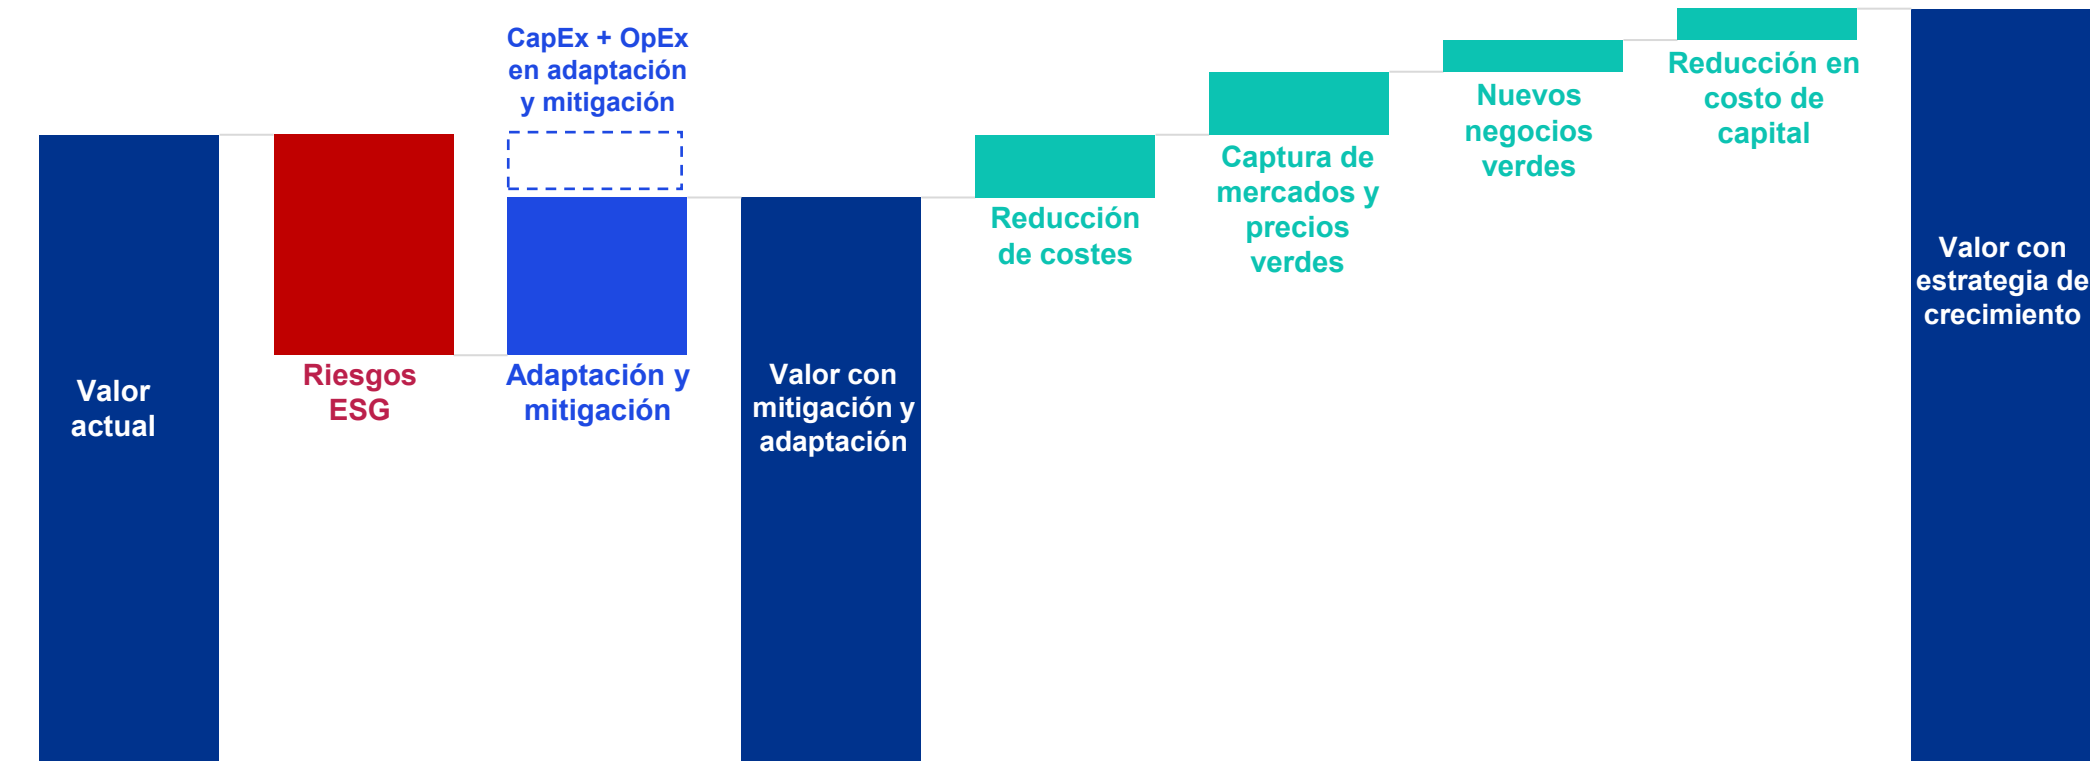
Valor actual

Riesgos ESG

CapEx + OpEx en adaptación y mitigación

Adaptación y mitigación

Valor con mitigación y adaptación

Reducción de costes

Captura de mercados y precios verdes

Nuevos negocios verdes

Reducción en costo de capital

Valor con estrategia de crecimiento